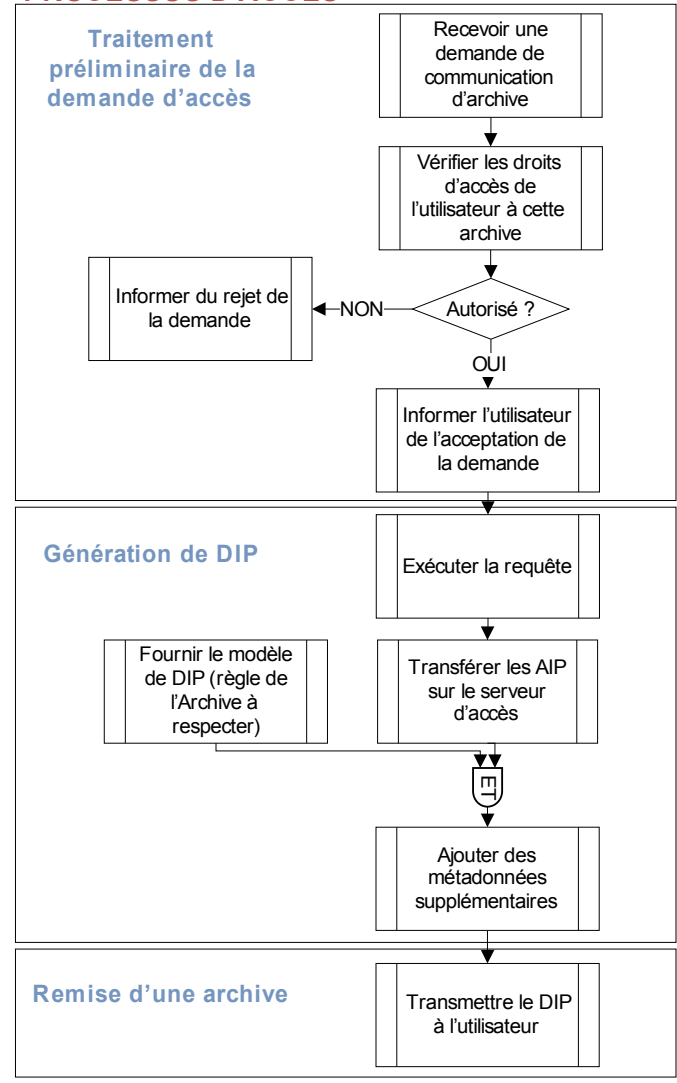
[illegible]

Traitement préliminaire de la demande d'accès

Recevoir une demande de communication d'archive

Vérifier les droits d'accès de l'utilisateur à cette archive

Informer du rejet de la demande

NON

Autorisé ?

OUI

Informer l'utilisateur de l'acceptation de la demande

Génération de DIP

Exécuter la requête

Fournir le modèle de DIP (règle de l'Archive à respecter)

Transférer les AIP sur le serveur d'accès

ET

Ajouter des métadonnées supplémentaires

Remise d'une archive

Transmettre le DIP à l'utilisateur